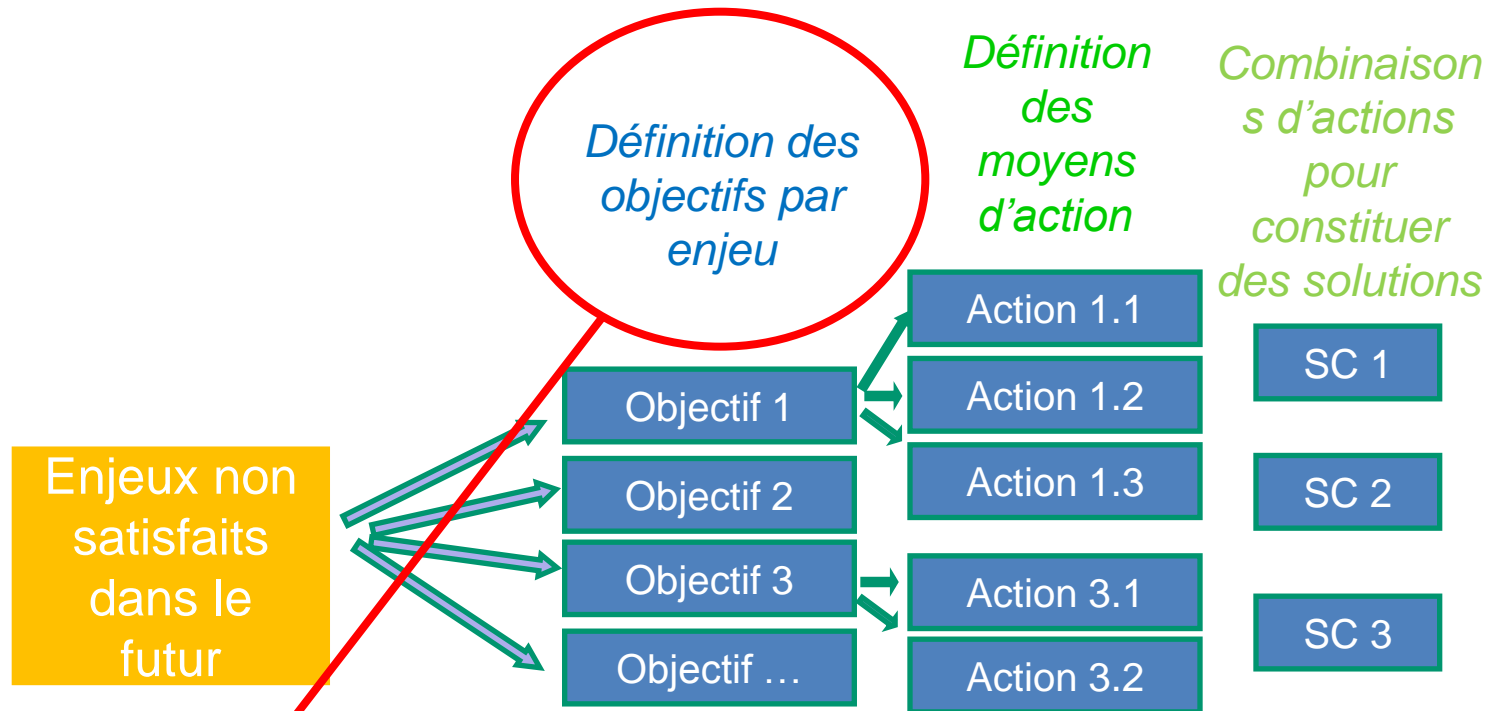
Définition des objectifs par enjeu

Définition des moyens d'action

Combinaison s d'actions pour constituer des solutions

Enjeux non satisfaits dans le futur

Objectif 1

Objectif 2

Objectif 3

Objectif …

Action 1.1

Action 1.2

Action 1.3

Action 3.1

Action 3.2

SC 1

SC 2

SC 3